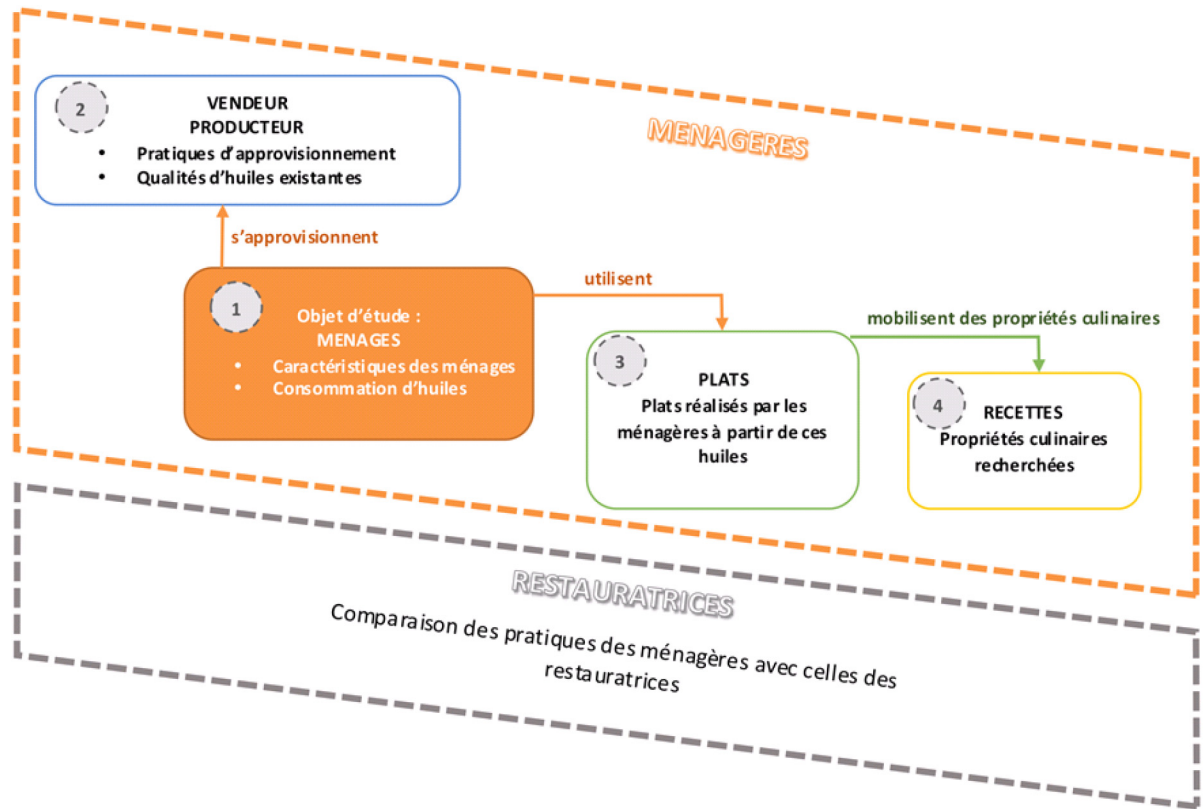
2

VENDEUR
PRODUCTEUR

- Pratiques d'approvisionnement
- Qualités d'huiles existantes

MENAGERES

s'approvisionnent

utilisent

1

Objet d'étude :
MENAGES

- Caractéristiques des ménages
- Consommation d'huiles

mobilisent des propriétés culinaires

3

PLATS
Plats réalisés par les ménagères à partir de ces huiles

4

RECETTES
Propriétés culinaires recherchées

RESTAURATRICES

Comparaison des pratiques des ménagères avec celles des restauratrices